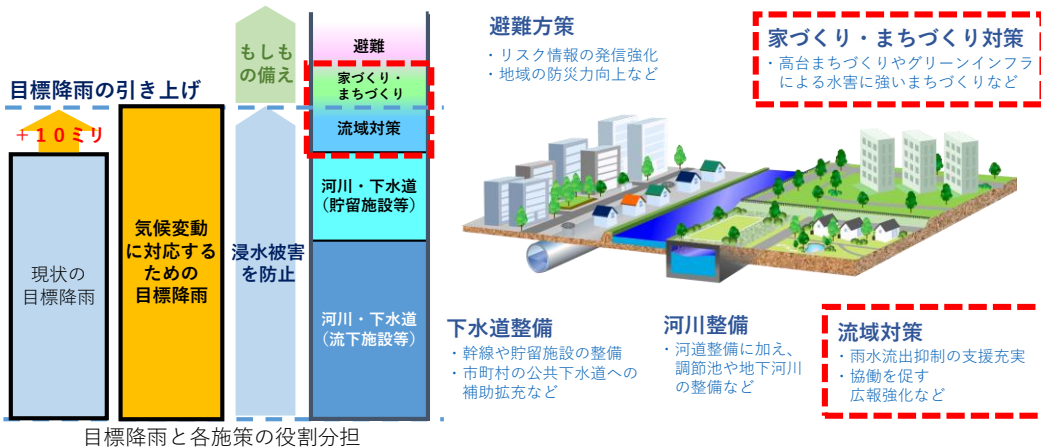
目標降雨の引き上げ

＋１０ミリ

現状の目標降雨

気候変動に対応するための目標降雨

もしもの備え

浸水被害を防止

避難

家づくり・まちづくり

流域対策

河川・下水道（貯留施設等）

河川・下水道（流下施設等）

目標降雨と各施策の役割分担

避難方策
・リスク情報の発信強化
・地域の防災力向上など

家づくり・まちづくり対策
・高台まちづくりやグリーンインフラによる水害に強いまちづくりなど

下水道整備
・幹線や貯留施設の整備
・市町村の公共下水道への補助拡充など

河川整備
・河道整備に加え、調節池や地下河川の整備など

流域対策
・雨水流出抑制の支援充実
・協働を促す広報強化など